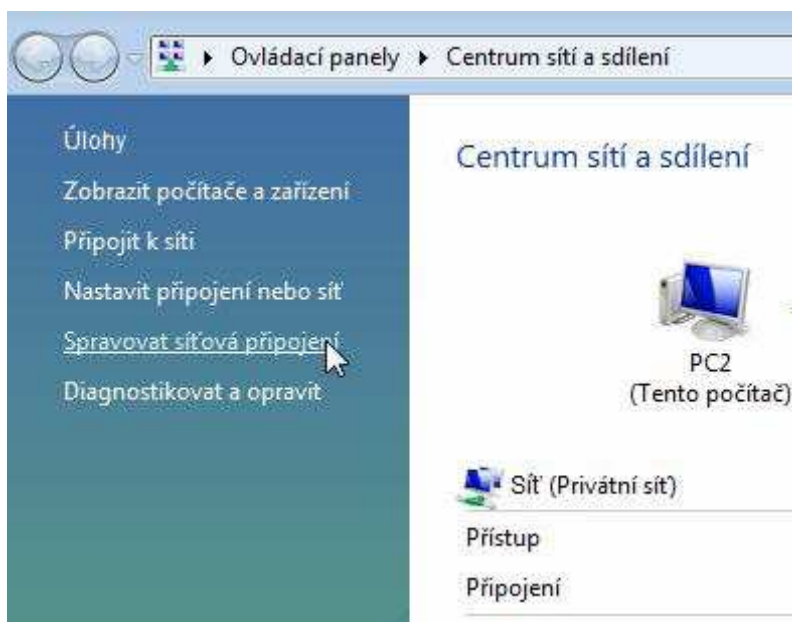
▸ Ovládací panely ▸ Centrum sítí a sdílení

Úlohy

Zobrazit počítače a zařízení

Připojit k síti

Nastavit připojení nebo síť

Spravovat síťová připojení

Diagnostikovat a opravit

Centrum sítí a sdílení

PC2
(Tento počítač)

Síť (Privátní síť)

Přístup

Připojení